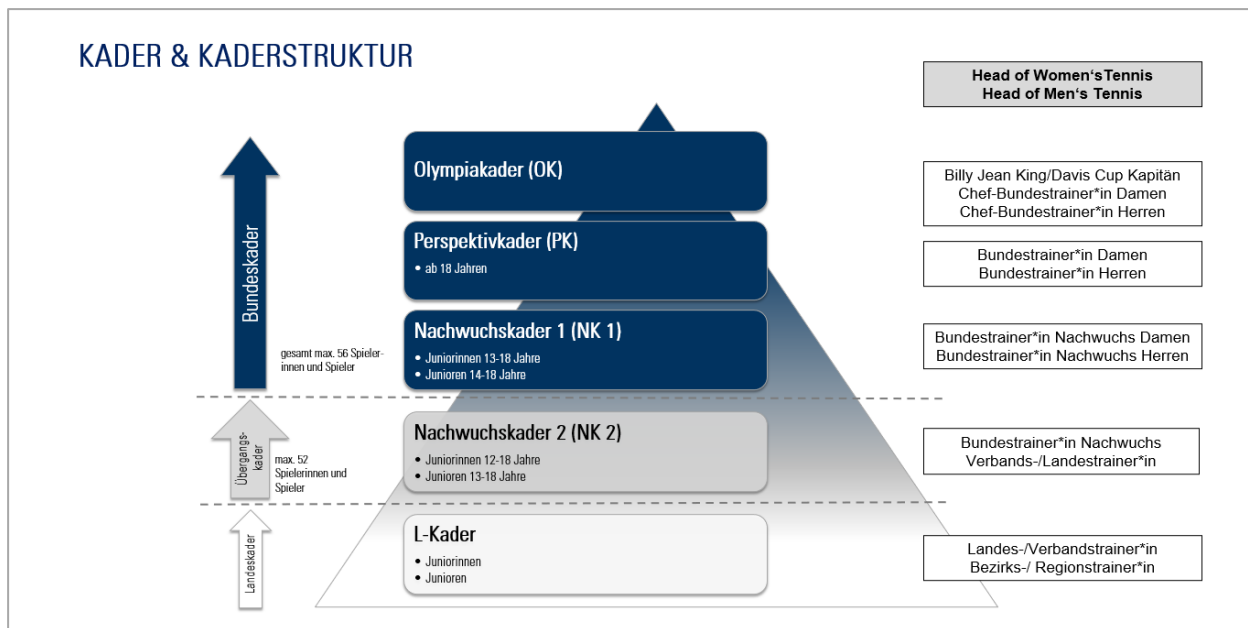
KADER & KADERSTRUKTUR

Bundeskader

gesamt max. 56 Spielerinnen und Spieler

Übergangskader

max. 52 Spielerinnen und Spieler

Landeskader

Olympiakader (OK)

Perspektivkader (PK)
• ab 18 Jahren

Nachwuchskader 1 (NK 1)
• Juniorinnen 13-18 Jahre
• Junioren 14-18 Jahre

Nachwuchskader 2 (NK 2)
• Juniorinnen 12-18 Jahre
• Junioren 13-18 Jahre

L-Kader
• Juniorinnen
• Junioren

Head of Women's Tennis
Head of Men's Tennis

Billy Jean King/Davis Cup Kapitän
Chef-Bundestrainer*in Damen
Chef-Bundestrainer*in Herren

Bundestrainer*in Damen
Bundestrainer*in Herren

Bundestrainer*in Nachwuchs Damen
Bundestrainer*in Nachwuchs Herren

Bundestrainer*in Nachwuchs
Verbands-/Landestrainer*in

Landes-/Verbandstrainer*in
Bezirks-/ Regionstrainer*in